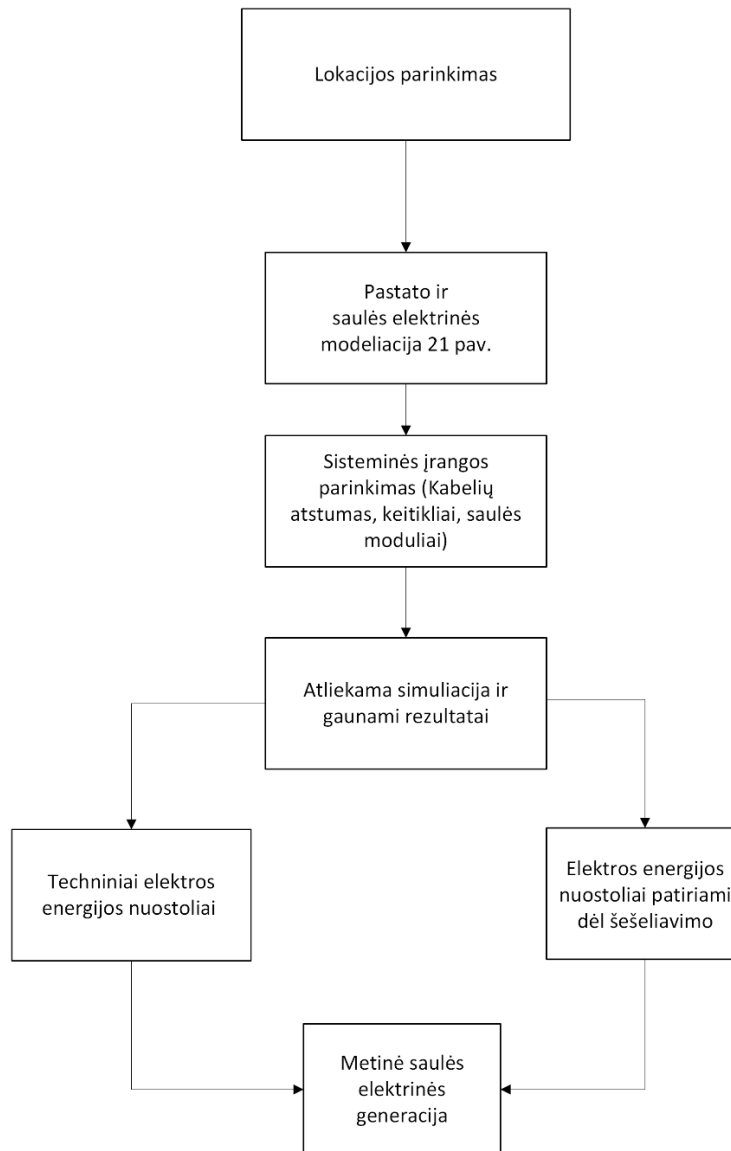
Lokacijos parinkimas

Pastato ir saulės elektrinės modeliacija 21 pav.

Sisteminės įrangos parinkimas (Kabelių atstumas, keitikliai, saulės moduliai)

Atliekama simuliacija ir gaunami rezultatai

Techniniai elektros energijos nuostoliai

Elektros energijos nuostoliai patiriami dėl šešeliavimo

Metinė saulės elektrinės generacija